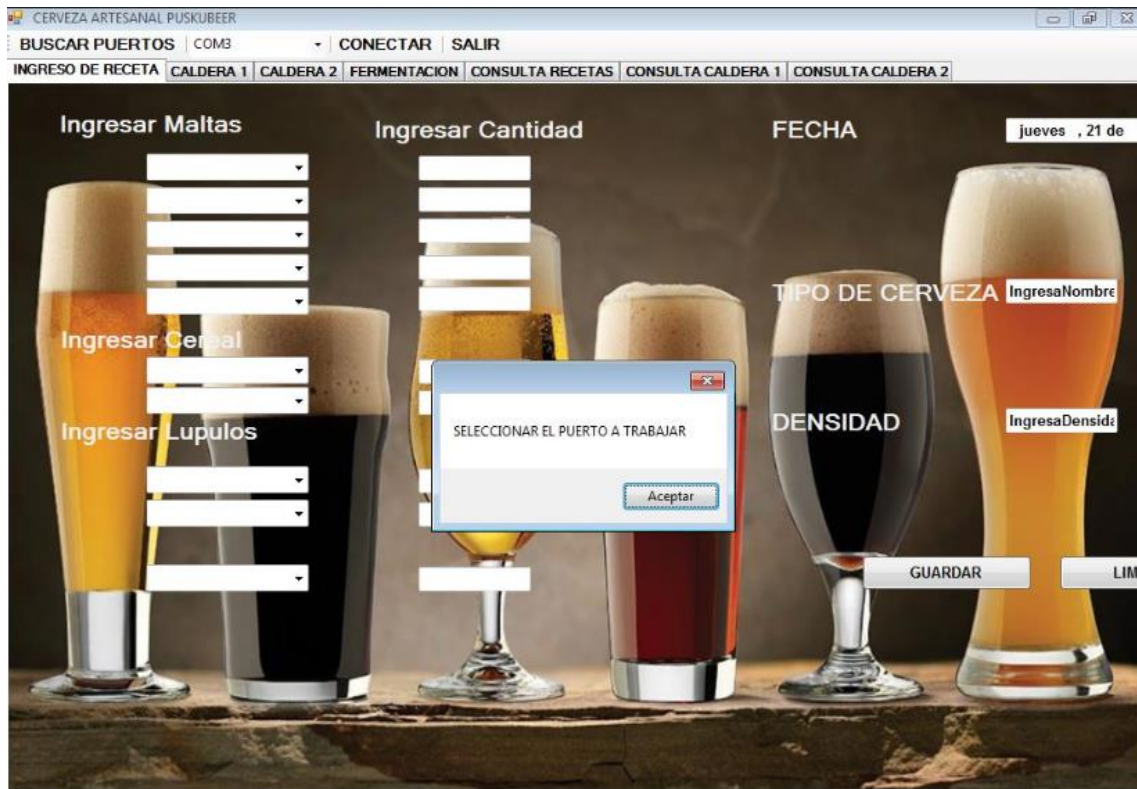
CERVEZA ARTESANAL PUSKUBEER

BUSCAR PUERTOS | COM3 | CONECTAR | SALIR

INGRESO DE RECETA | CALDERA 1 | CALDERA 2 | FERMENTACION | CONSULTA RECETAS | CONSULTA CALDERA 1 | CONSULTA CALDERA 2

Ingresar Maltas

Ingresar Cantidad

FECHA

jueves , 21 de

TIPO DE CERVEZA

IngresaNombre

Ingresar Cereal

Ingresar Lupulos

SELECCIONAR EL PUERTO A TRABAJAR

Aceptar

DENSIDAD

IngresaDensida

GUARDAR

LIM